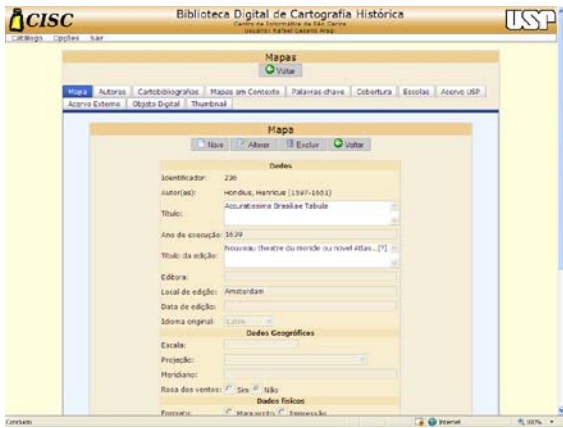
CISC

Biblioteca Digital de Cartografia Histórica
Centro de Informática de São Carlos
Usuário: Rafael Gasparo Araújo

USP

Catálogo Opções Sair

Mapas
Voltar

Mapa | Autores | Cartobibliografias | Mapas em Contexto | Palavras chave | Cobertura | Escalas | Acervo USP | Acervo Externo | Objeto Digital | Thumbnail

Mapa
Novo | Alterar | Excluir | Voltar

Dados
Identificador: 236
Autor(as): Hondius, Henricus (1597-1651)
Título: Accuratissima Brasiliae Tabula
Ano de execução: 1639
Título da edição: Nouveau theatre du monde ou novel Atlas... [?]
Editora:
Local de edição: Amsterdam
Data de edição:
Idioma original: Latim

Dados Geográficos
Escala:
Projeção:
Meridiano:
Rosa dos ventos: Sim Não

Dados físicos
Formato: Manuscrito Impressão

Concluído | Internet | 100%